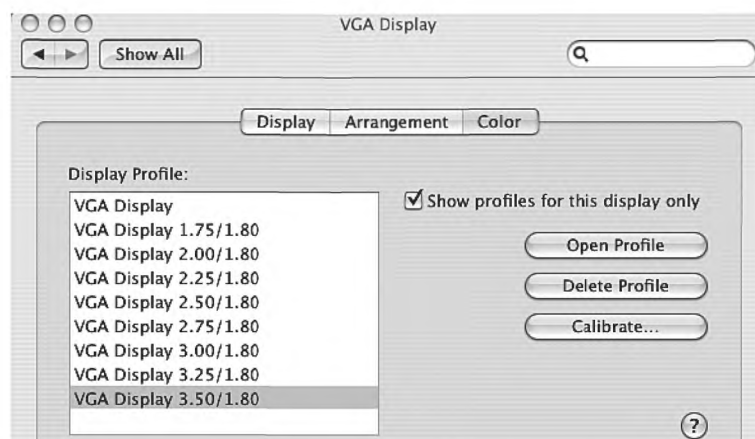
VGA Display

Show All

Display | Arrangement | Color

Display Profile:

VGA Display
VGA Display 1.75/1.80
VGA Display 2.00/1.80
VGA Display 2.25/1.80
VGA Display 2.50/1.80
VGA Display 2.75/1.80
VGA Display 3.00/1.80
VGA Display 3.25/1.80
VGA Display 3.50/1.80

Show profiles for this display only

Open Profile

Delete Profile

Calibrate...

?